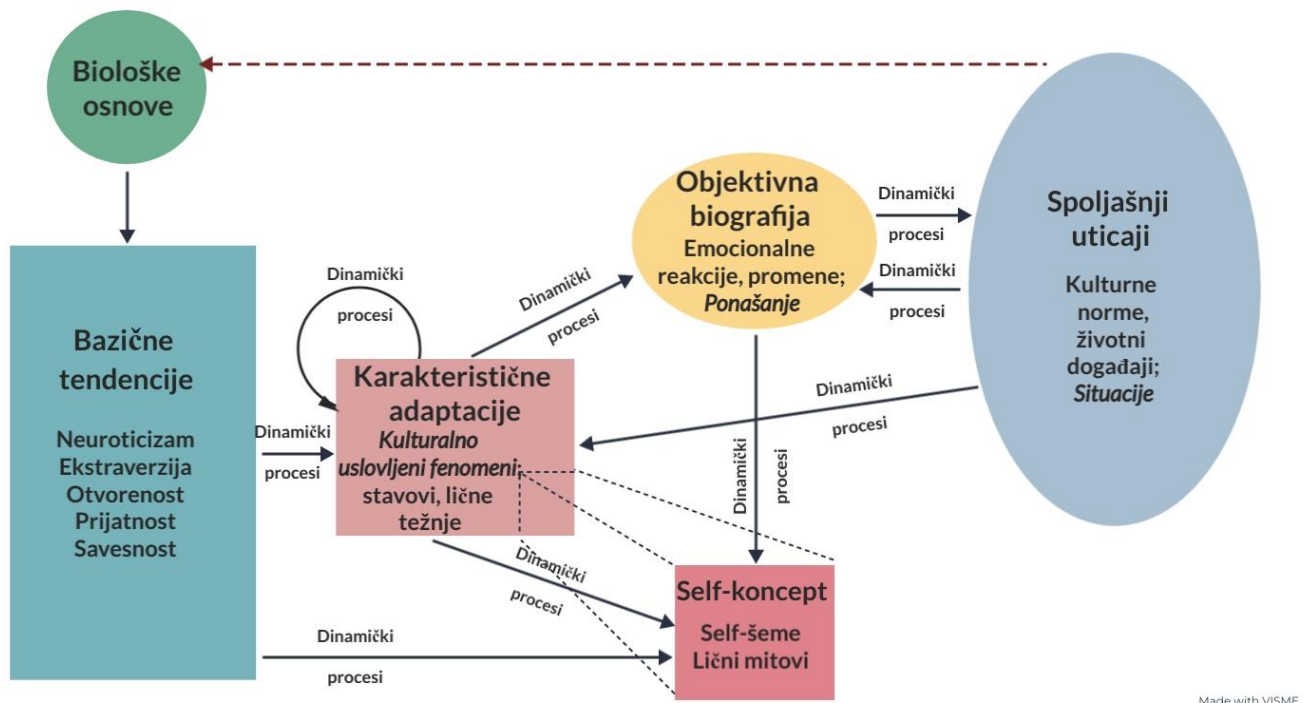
Biološke osnove

Bazične tendencije

Neuroticizam
Ekstraverzija
Otvorenost
Prijatnost
Savesnost

Dinamički procesi

Karakteristične adaptacije
Kulturalno uslovljeni fenomeni; stavovi, lične težnje

Dinamički procesi

Dinamički procesi

Objektivna biografija
Emocionalne reakcije, promene; Ponašanje

Dinamički procesi

Dinamički procesi

Spoljašnji uticaji
Kulturne norme, životni događaji; Situacije

Dinamički procesi

Dinamički procesi

Dinamički procesi

Self-koncept
Self-šeme
Lični mitovi

Dinamički procesi

Made with VISME